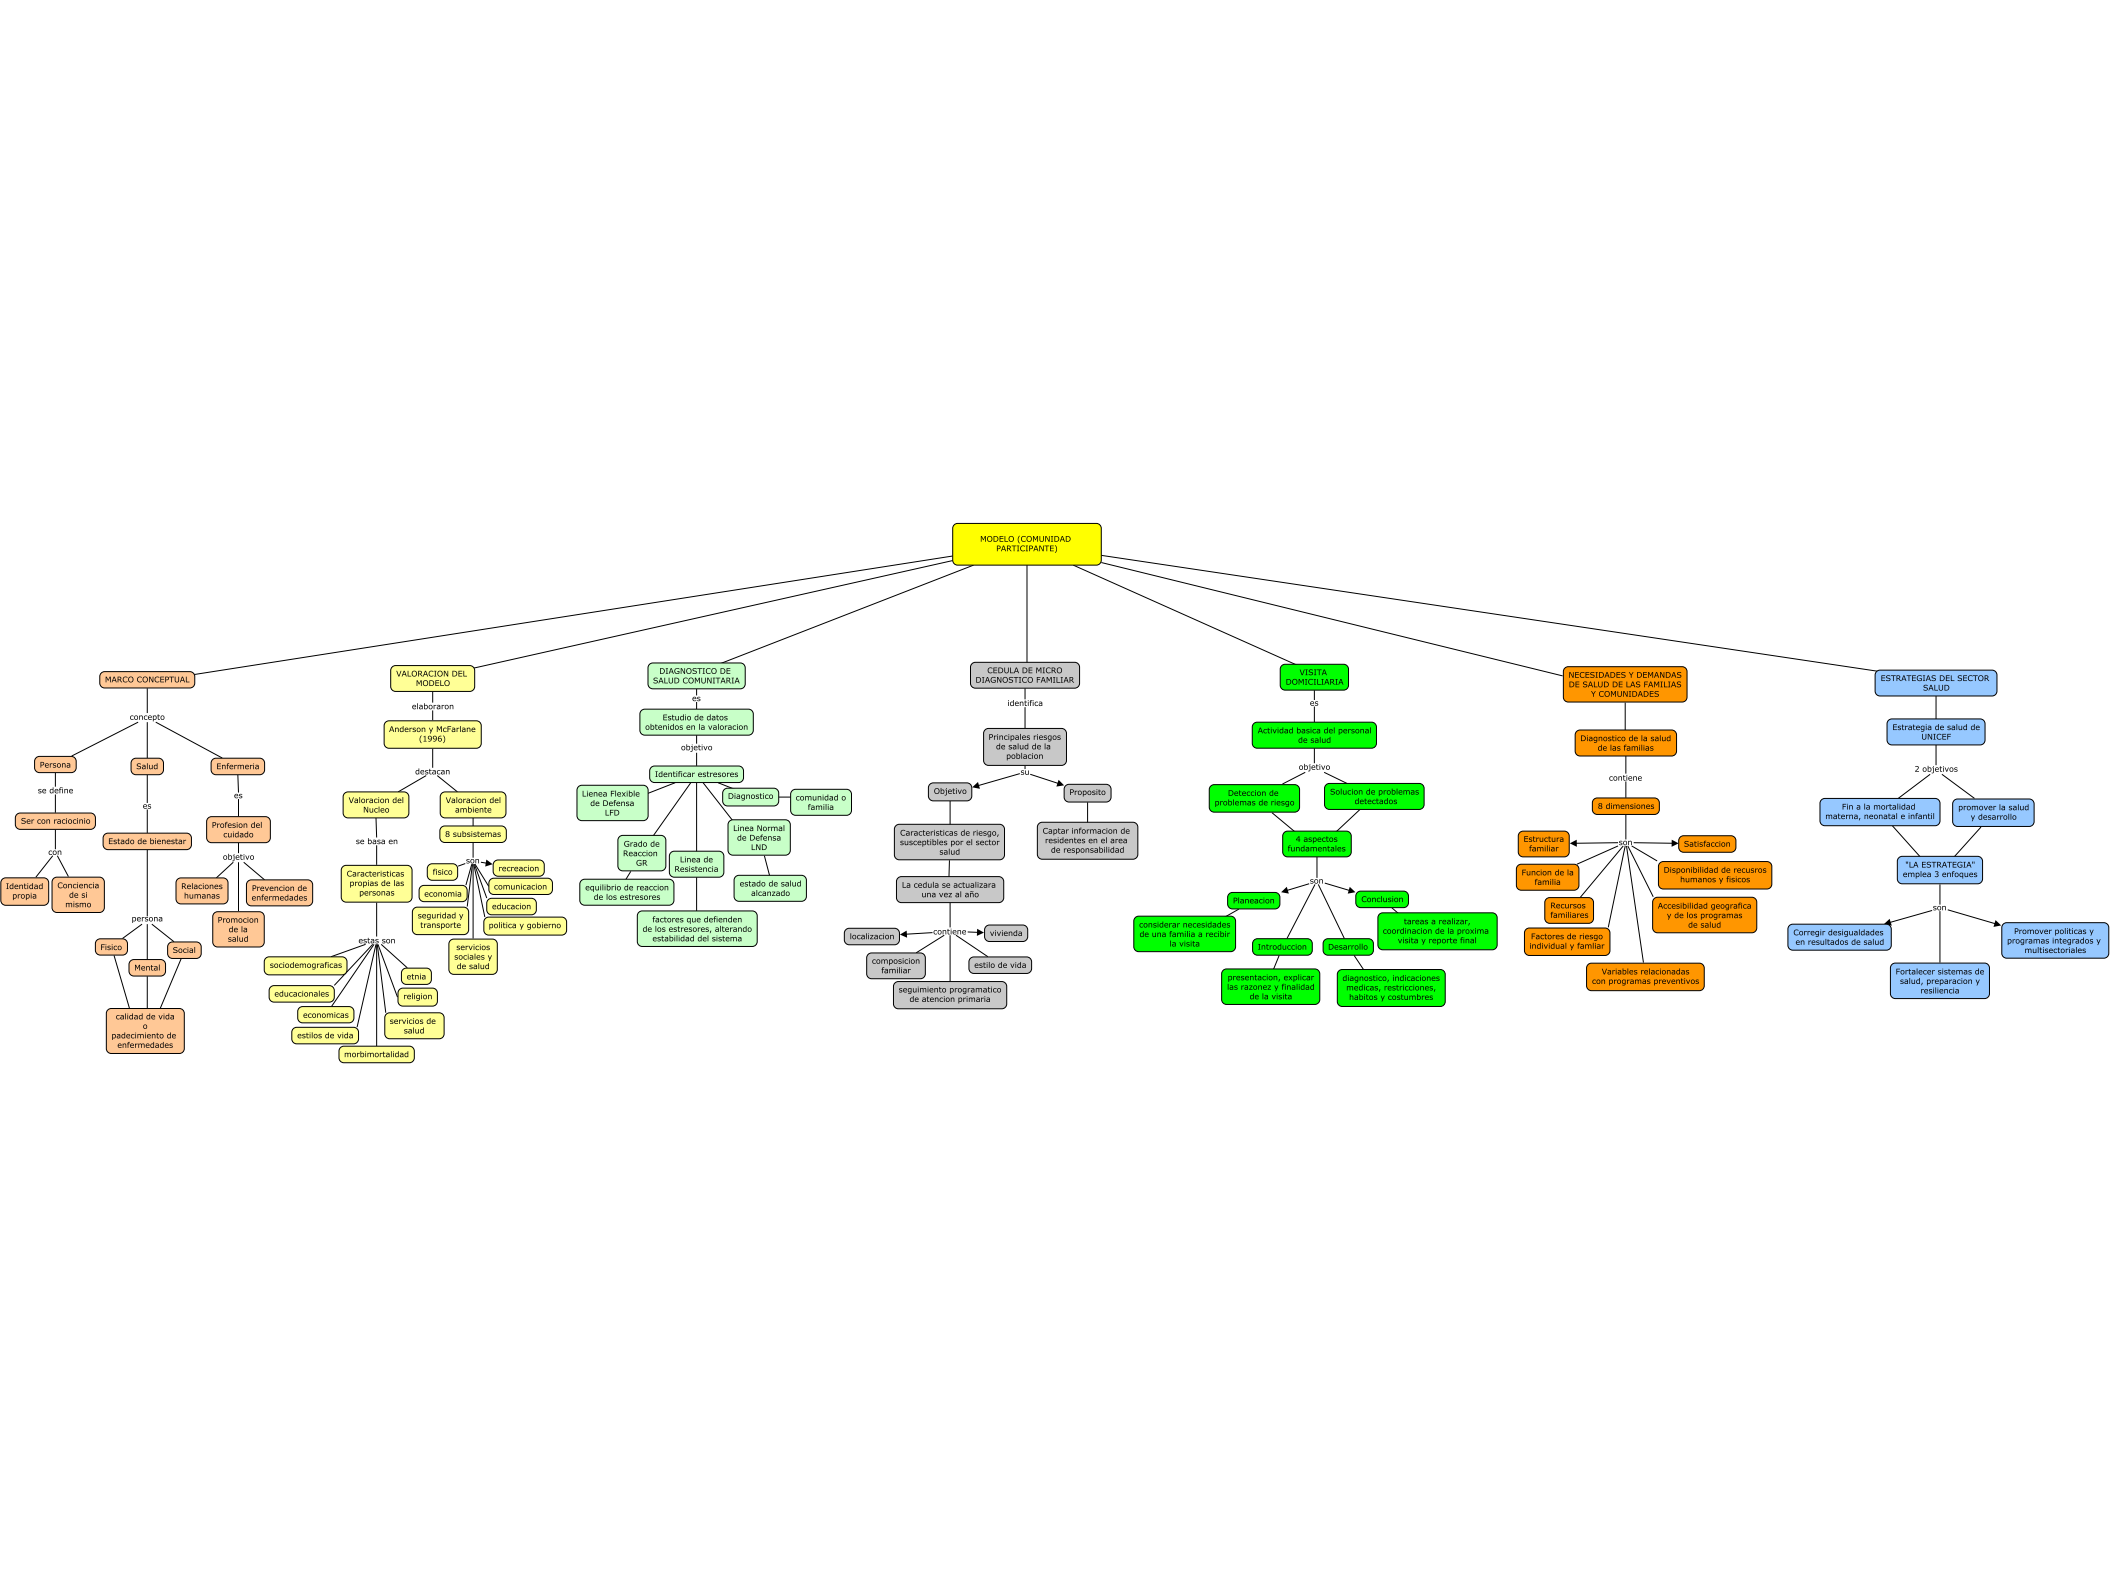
MODELO (COMUNIDAD PARTICIPANTE)

MARCO CONCEPTUAL
concepto
Persona
se define
Ser con raciocinio
con
Identidad propia
Conciencia de si mismo
Salud
es
Estado de bienestar
persona
Fisico
Mental
Social
calidad de vida o padecimiento de enfermedades
Enfermeria
es
Profesion del cuidado
objetivo
Relaciones humanas
Promocion de la salud
Prevencion de enfermedades

VALORACION DEL MODELO
elaboraron
Anderson y McFarlane (1996)
destacan
Valoracion del Nucleo
se basa en
Caracteristicas propias de las personas
estas son
sociodemograficas
educacionales
economicas
estilos de vida
morbimortalidad
servicios de salud
religion
etnia
Valoracion del ambiente
8 subsistemas
son
fisico
economia
seguridad y transporte
servicios sociales y de salud
recreacion
comunicacion
educacion
politica y gobierno

DIAGNOSTICO DE SALUD COMUNITARIA
es
Estudio de datos obtenidos en la valoracion
objetivo
Identificar estresores
Lienea Flexible de Defensa LFD
Grado de Reaccion GR
equilibrio de reaccion de los estresores
Linea de Resistencia
factores que defienden de los estresores, alterando estabilidad del sistema
Diagnostico
comunidad o familia
Linea Normal de Defensa LND
estado de salud alcanzado

CEDULA DE MICRO DIAGNOSTICO FAMILIAR
identifica
Principales riesgos de salud de la poblacion
su
Objetivo
Caracteristicas de riesgo, susceptibles por el sector salud
La cedula se actualizara una vez al año
contiene
localizacion
vivienda
composicion familiar
estilo de vida
seguimiento programatico de atencion primaria
Proposito
Captar informacion de residentes en el area de responsabilidad

VISITA DOMICILIARIA
es
Actividad basica del personal de salud
objetivo
Deteccion de problemas de riesgo
Solucion de problemas detectados
4 aspectos fundamentales
son
Planeacion
considerar necesidades de una familia a recibir la visita
Introduccion
presentacion, explicar las razonez y finalidad de la visita
Desarrollo
diagnostico, indicaciones medicas, restricciones, habitos y costumbres
Conclusion
tareas a realizar, coordinacion de la proxima visita y reporte final

NECESIDADES Y DEMANDAS DE SALUD DE LAS FAMILIAS Y COMUNIDADES
Diagnostico de la salud de las familias
contiene
8 dimensiones
son
Estructura familiar
Funcion de la familia
Recursos familiares
Factores de riesgo individual y familiar
Variables relacionadas con programas preventivos
Accesibilidad geografica y de los programas de salud
Disponibilidad de recursos humanos y fisicos
Satisfaccion

ESTRATEGIAS DEL SECTOR SALUD
Estrategia de salud de UNICEF
2 objetivos
Fin a la mortalidad materna, neonatal e infantil
promover la salud y desarrollo
"LA ESTRATEGIA" emplea 3 enfoques
son
Corregir desigualdades en resultados de salud
Fortalecer sistemas de salud, preparacion y resiliencia
Promover politicas y programas integrados y multisectoriales